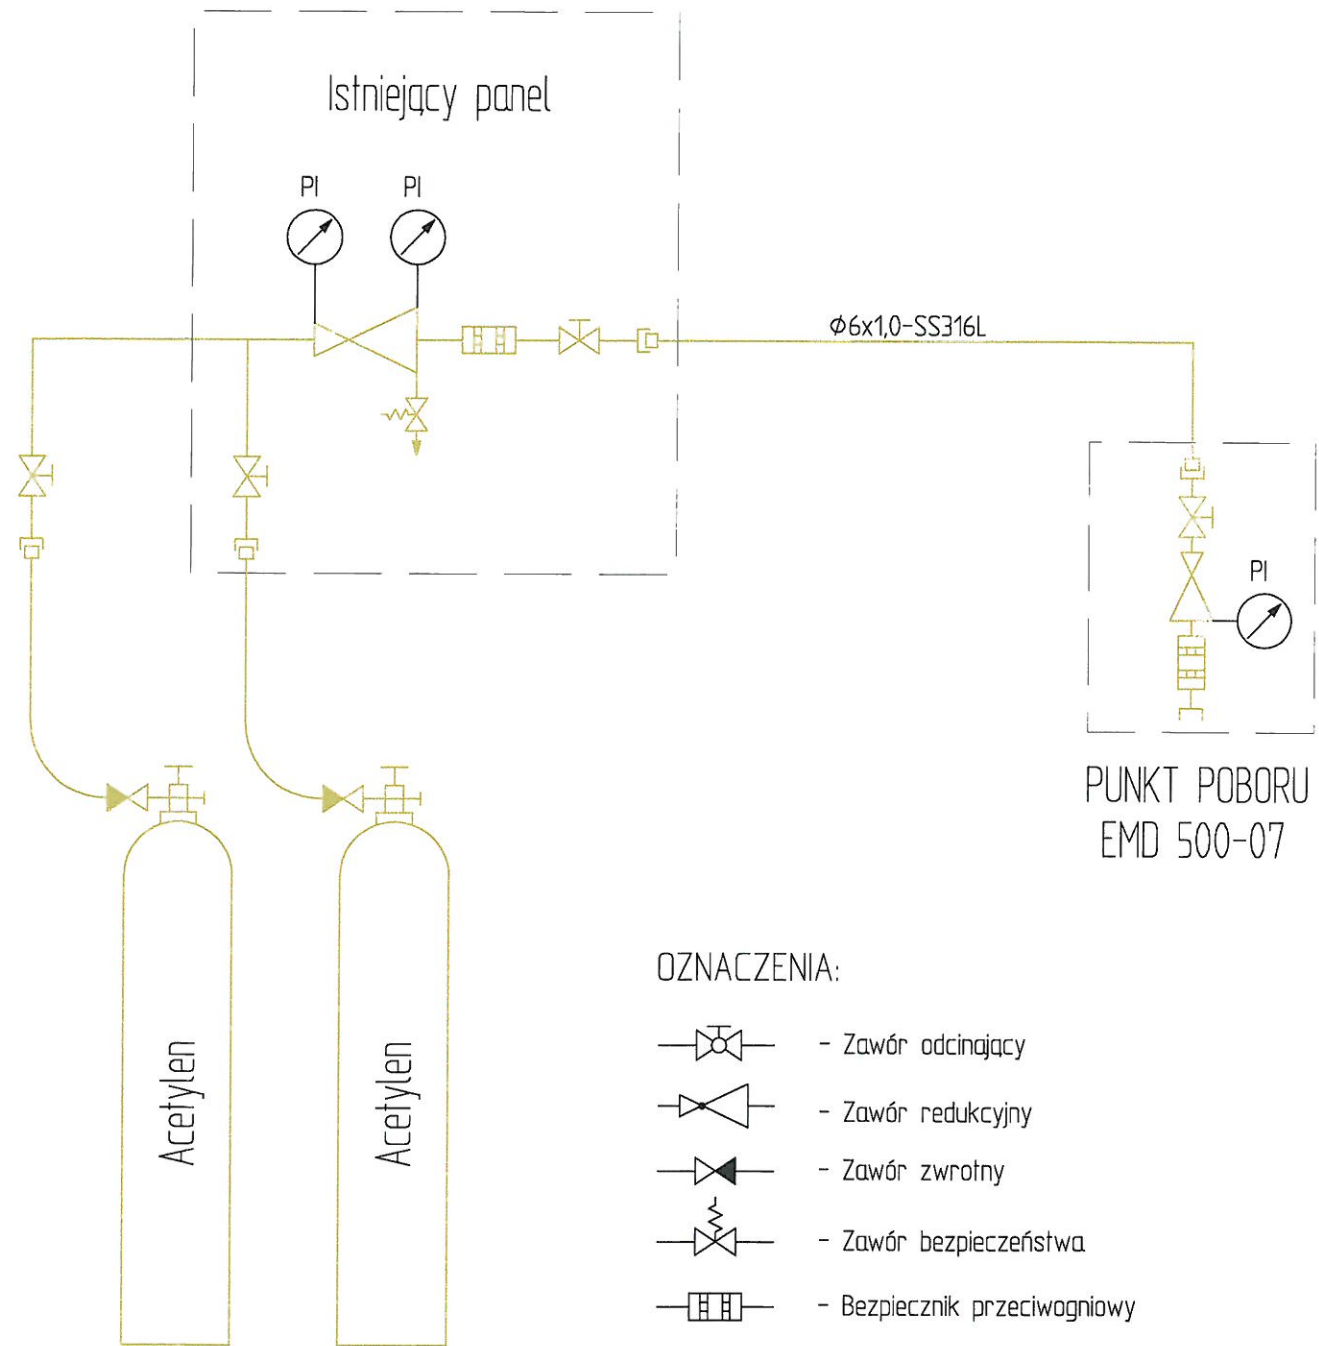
Istniejący panel

PI

PI

$\phi$6x1,0-SS316L

PI

PUNKT POBORU
EMD 500-07

Acetylen

Acetylen

OZNACZENIA:

- Zawór odcinający

- Zawór redukcyjny

- Zawór zwrotny

- Zawór bezpieczeństwa

- Bezpiecznik przeciwogniowy